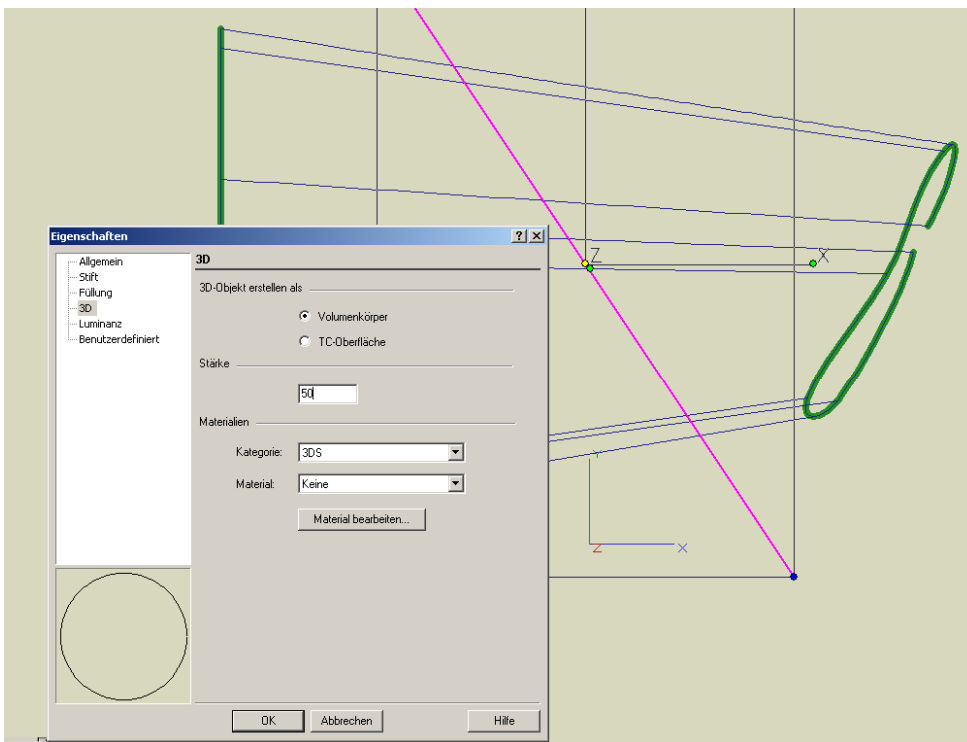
Eigenschaften

?

X

Allgemein
Stift
Füllung
3D
Luminanz
Benutzerdefiniert

3D

3D-Objekt erstellen als

Volumenkörper

TC-Oberfläche

Stärke

50

Materialien

Kategorie: 3DS

Material: Keine

Material bearbeiten...

OK

Abbrechen

Hilfe

Z

X

Y

Z

X